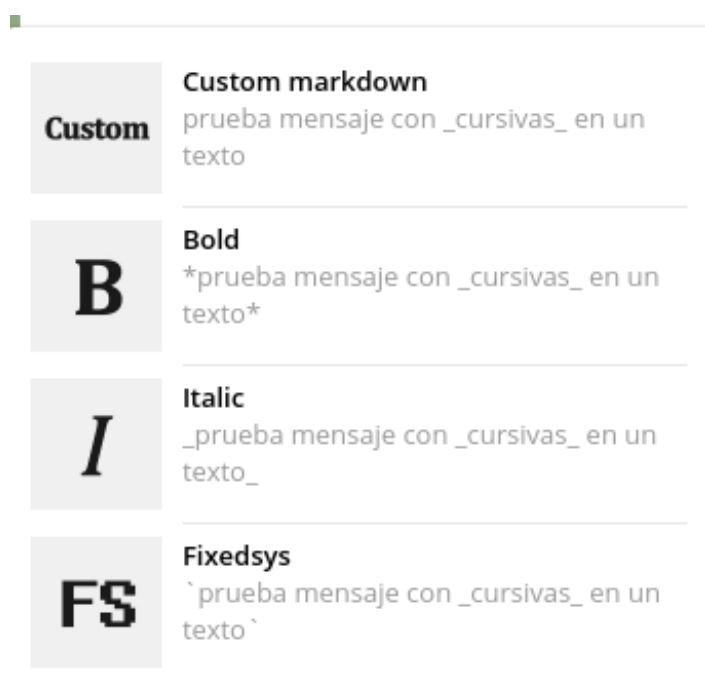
Custom

Custom markdown
prueba mensaje con _cursivas_ en un texto

B

Bold
*prueba mensaje con _cursivas_ en un texto*

I

Italic
_prueba mensaje con _cursivas_ en un texto_

FS

Fixedsys
`prueba mensaje con _cursivas_ en un texto`